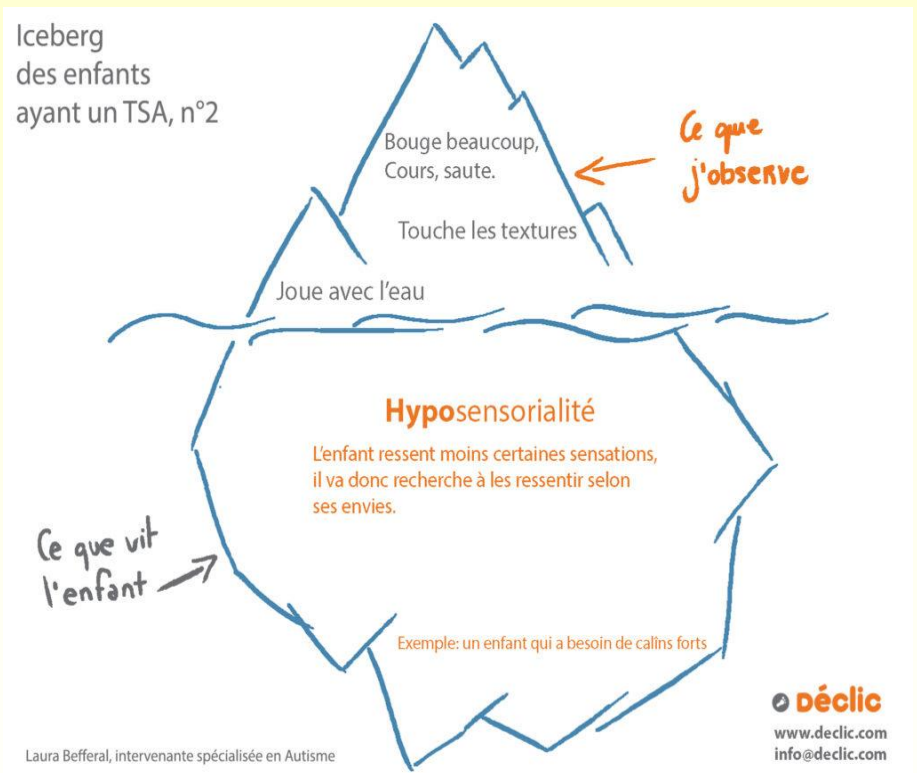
Iceberg des enfants ayant un TSA, n°2

Bouge beaucoup, Cours, saute.

Ce que j'observe

Touche les textures

Joue avec l'eau

Hyposensorialité

L'enfant ressent moins certaines sensations, il va donc recherche à les ressentir selon ses envies.

Ce que vit l'enfant

Exemple: un enfant qui a besoin de calins forts

Déclic
www.declic.com
info@declic.com

Laura Befferal, intervenante spécialisée en Autisme